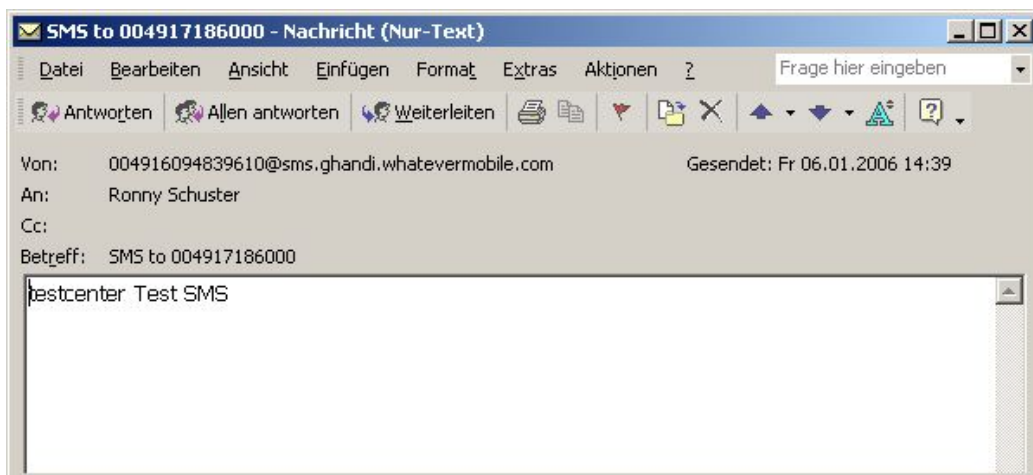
SMS to 004917186000 - Nachricht (Nur-Text)

Datei Bearbeiten Ansicht Einfügen Format Extras Aktionen ?

Frage hier eingeben

Antworten Allen antworten Weiterleiten

Von: 004916094839610@sms.ghandi.whatevermobile.com

Gesendet: Fr 06.01.2006 14:39

An: Ronny Schuster

Cc:

Betreff: SMS to 004917186000

testcenter Test SMS